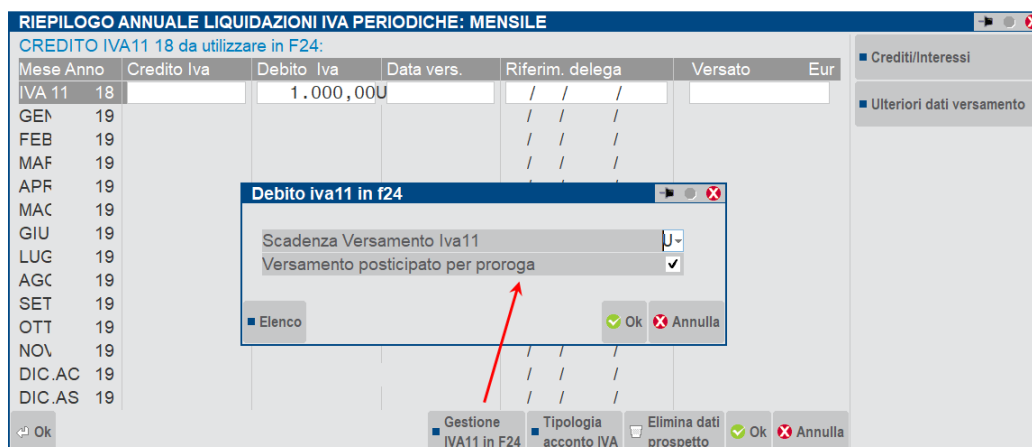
RIEPILOGO ANNUALE LIQUIDAZIONI IVA PERIODICHE: MENSILE

CREDITO IVA11 18 da utilizzare in F24:

| Mese Anno | Credito Iva | Debito Iva | Data vers. | Riferim. delega | Versato Eur |
|---|---|---|---|---|---|
| IVA 11 18 | | 1.000,00U | | / / / | |
| GEN 19 | | | | / / / | |
| FEB 19 | | | | / / / | |
| MAR 19 | | | | / / / | |
| APR 19 | | | | | |
| MAG 19 | | | | | |
| GIU 19 | | | | | |
| LUG 19 | | | | | |
| AGO 19 | | | | | |
| SET 19 | | | | | |
| OTT 19 | | | | | |
| NOV 19 | | | | | |
| DIC.AC 19 | | | | / / / | |
| DIC.AS 19 | | | | / / / | |

Crediti/Interessi

Ulteriori dati versamento

Debito iva11 in f24

Scadenza Versamento Iva11 U

Versamento posticipato per proroga ✓

Elenco

Ok

Annulla

Ok

Gestione IVA11 in F24

Tipologia acconto IVA

Elimina dati prospetto

Ok

Annulla